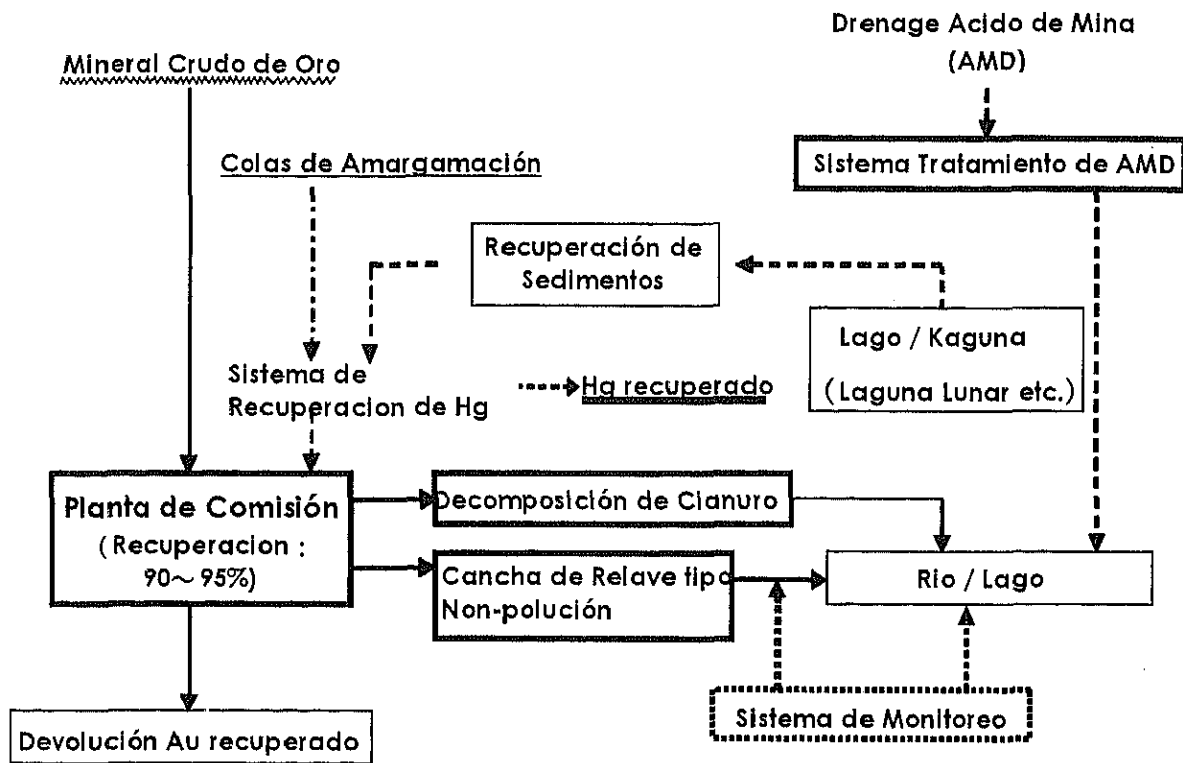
Drenage Acido de Mina
(AMD)

Mineral Crudo de Oro

Sistema Tratamiento de AMD

Colas de Amargamación

Recuperación de Sedimentos

Lago / Kaguna
(Laguna Lunar etc.)

Sistema de Recuperacion de Hg

Hg recuperado

Planta de Comisión
(Recuperacion : 90～95%)

Decomposición de Cianuro

Cancha de Relave tipo Non-polución

Rio / Lago

Sistema de Monitoreo

Devolución Au recuperado